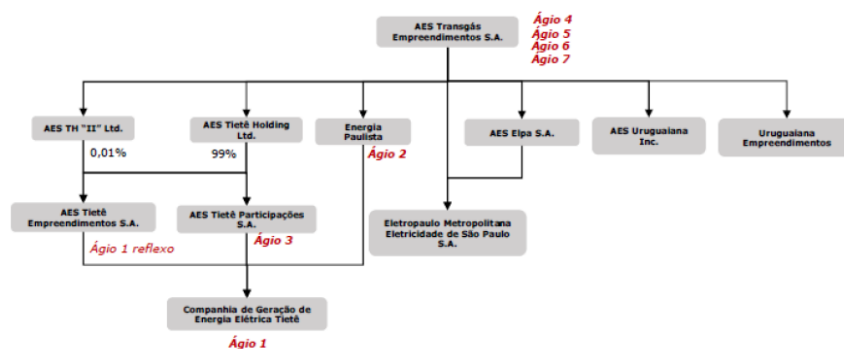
AES Transgás Empreendimentos S.A.

Ágio 4
Ágio 5
Ágio 6
Ágio 7

AES TH "II" Ltd.

0,01%

AES Tietê Holding Ltd.

99%

Energia Paulista

Ágio 2

AES Elpa S.A.

AES Uruguaiana Inc.

Uruguaiana Empreendimentos

AES Tietê Empreendimentos S.A.

Ágio 1 reflexo

AES Tietê Participações S.A.

Ágio 3

Eletropaulo Metropolitana Eletricidade de São Paulo S.A.

Companhia de Geração de Energia Elétrica Tietê

Ágio 1